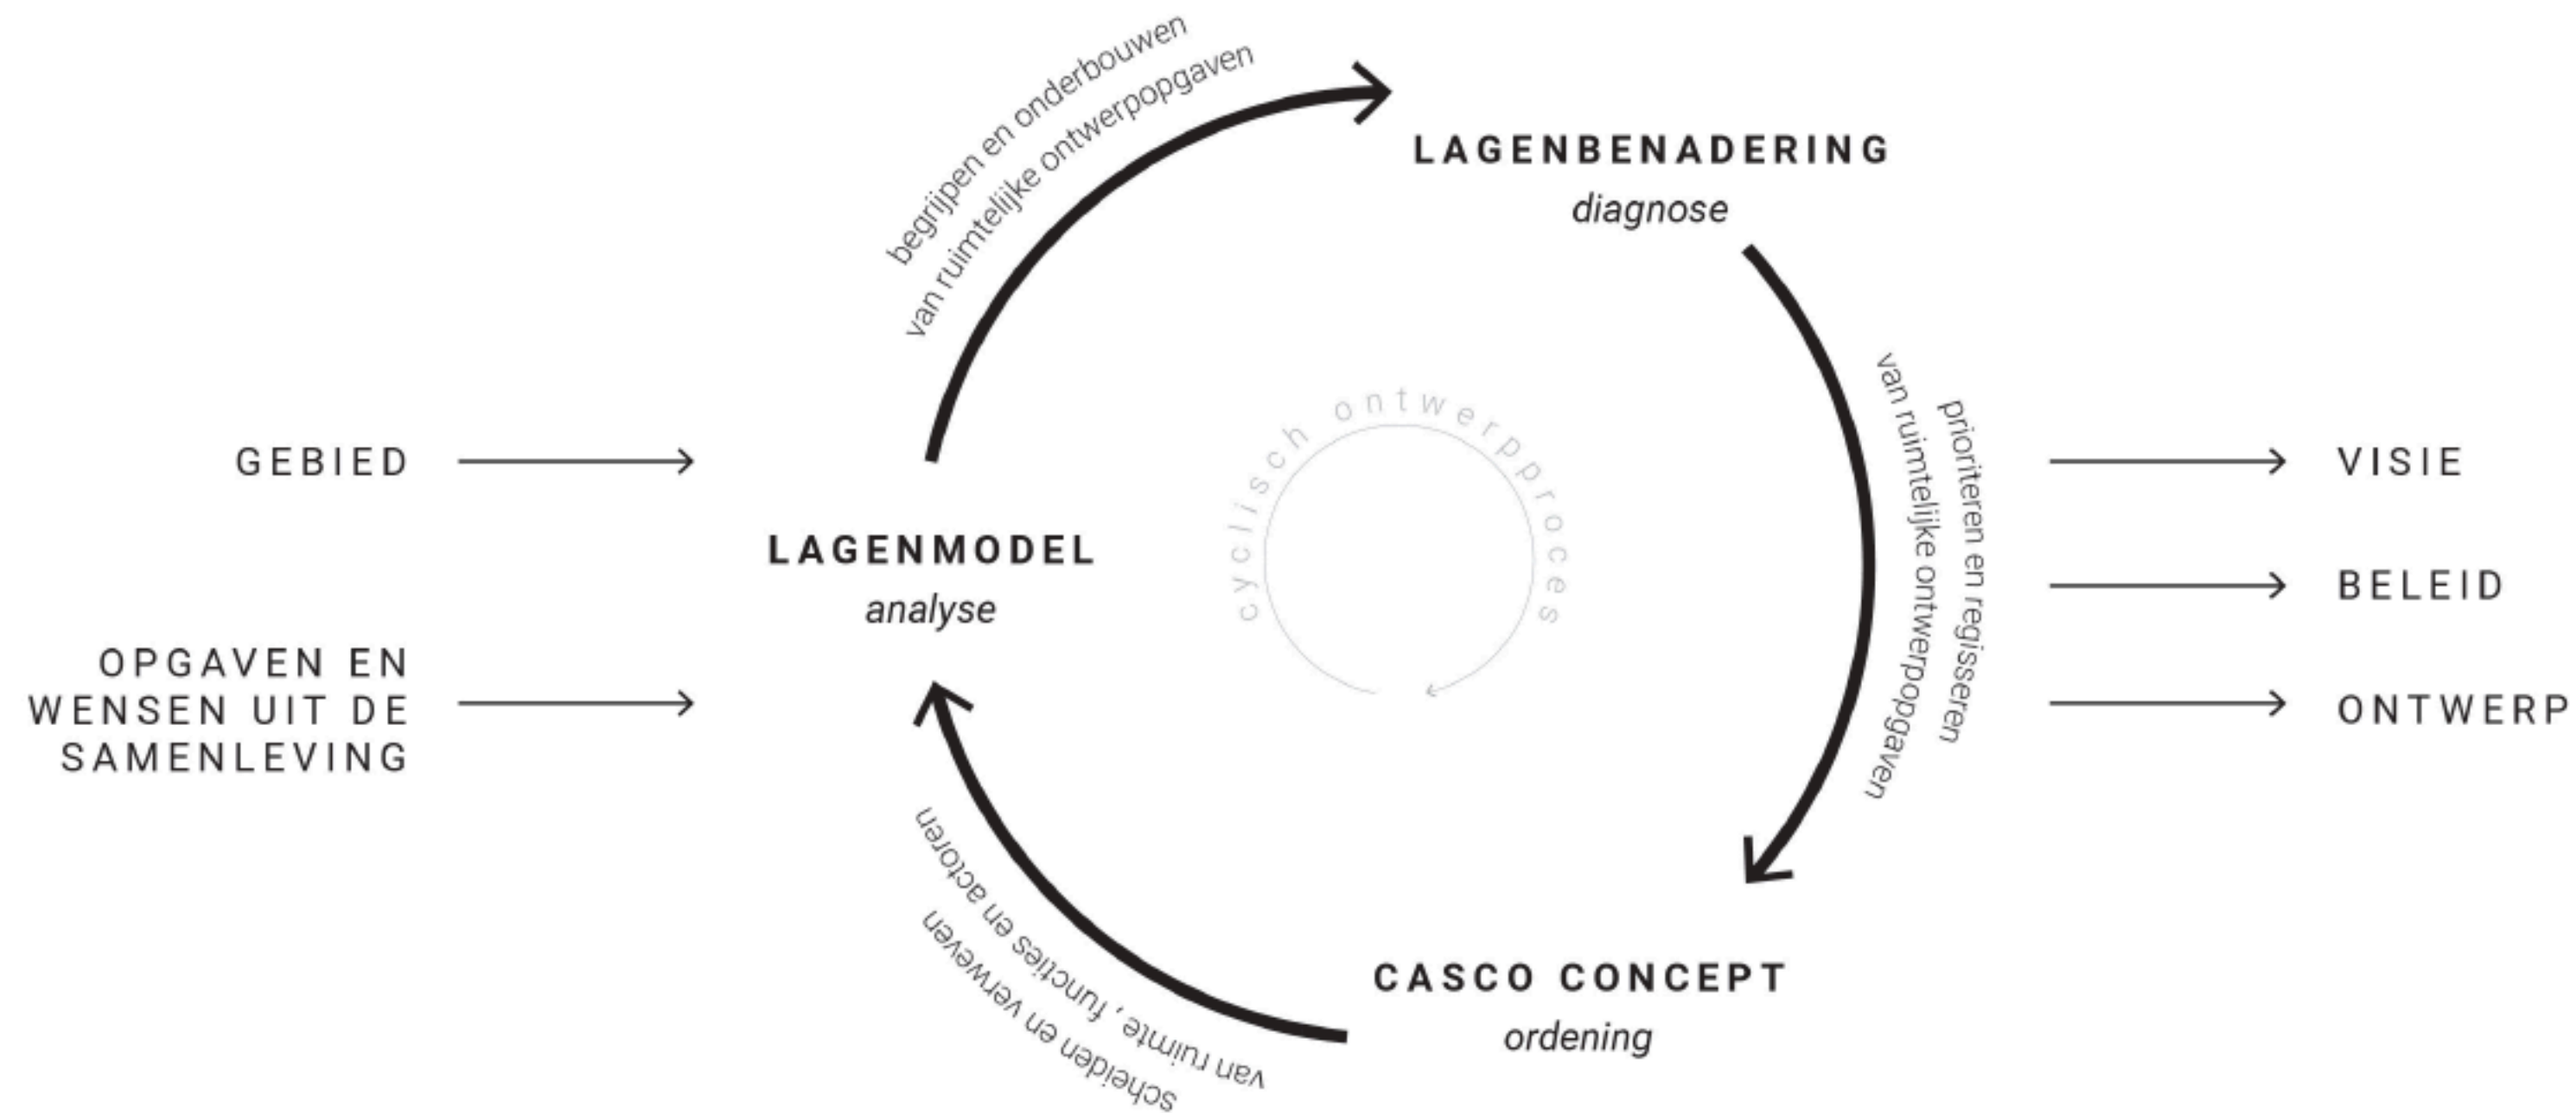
GEBIED

OPGAVEN EN WENSEN UIT DE SAMENLEVING

LAGENMODEL
analyse

begrijpen en onderbouwen
van ruimtelijke ontwerpopgaven

LAGENBENADERING
diagnose

cyclisch ontwerpproces

prioriteren en regisseren
van ruimtelijke ontwerpopgaven

CASCO CONCEPT
ordening

scheiden en verweven
van ruimte, functies en actoren

VISIE

BELEID

ONTWERP